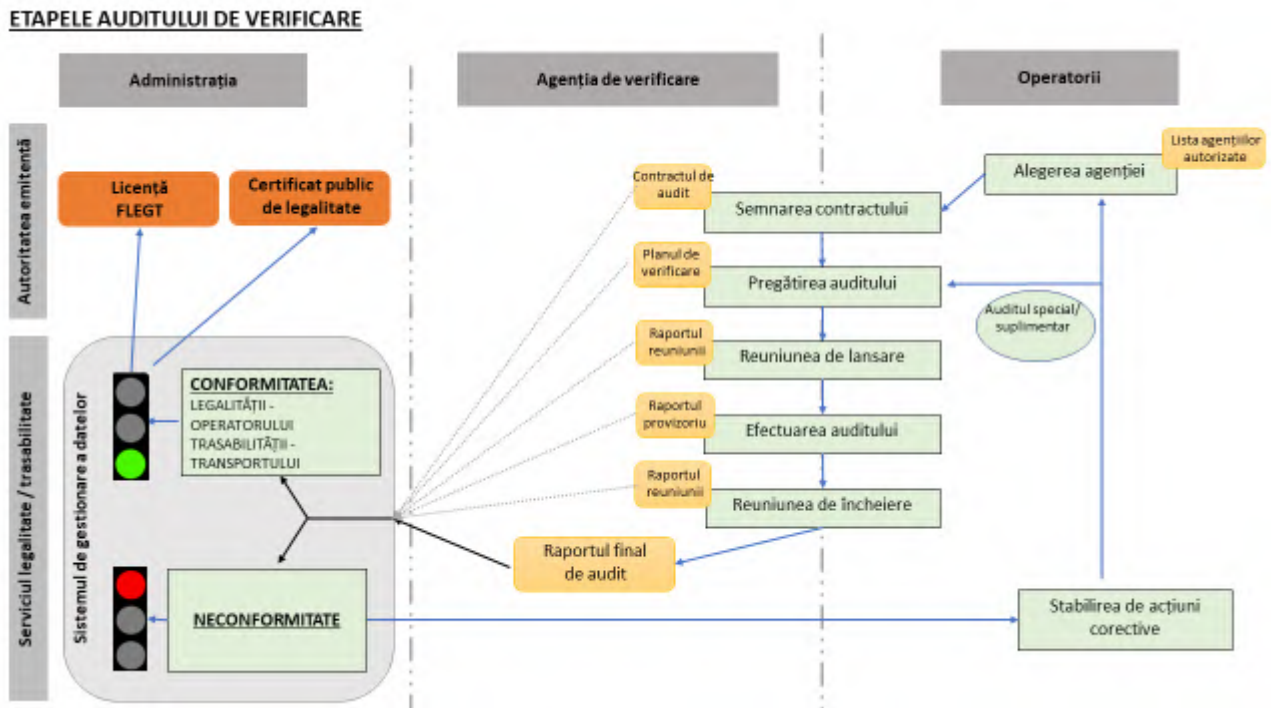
ETAPELE AUDITULUI DE VERIFICARE

Administrația

Agenția de verificare

Operatorii

Autoritatea emitentă

Licență FLEGT

Certificat public de legalitate

Serviciul legalitate / trasabilitate

Sistemul de gestionare a datelor

CONFORMITATEA:
LEGALITĂȚII - OPERATORULUI
TRASABILITĂȚII - TRANSPORTULUI

NECONFORMITATE

Contractul de audit

Semnarea contractului

Planul de verificare

Pregătirea auditului

Raportul reuniunii

Reuniunea de lansare

Raportul provizoriu

Efectuarea auditului

Raportul reuniunii

Reuniunea de încheiere

Raportul final de audit

Lista agențiilor autorizate

Alegerea agenției

Auditul special/ suplimentar

Stabilirea de acțiuni corective